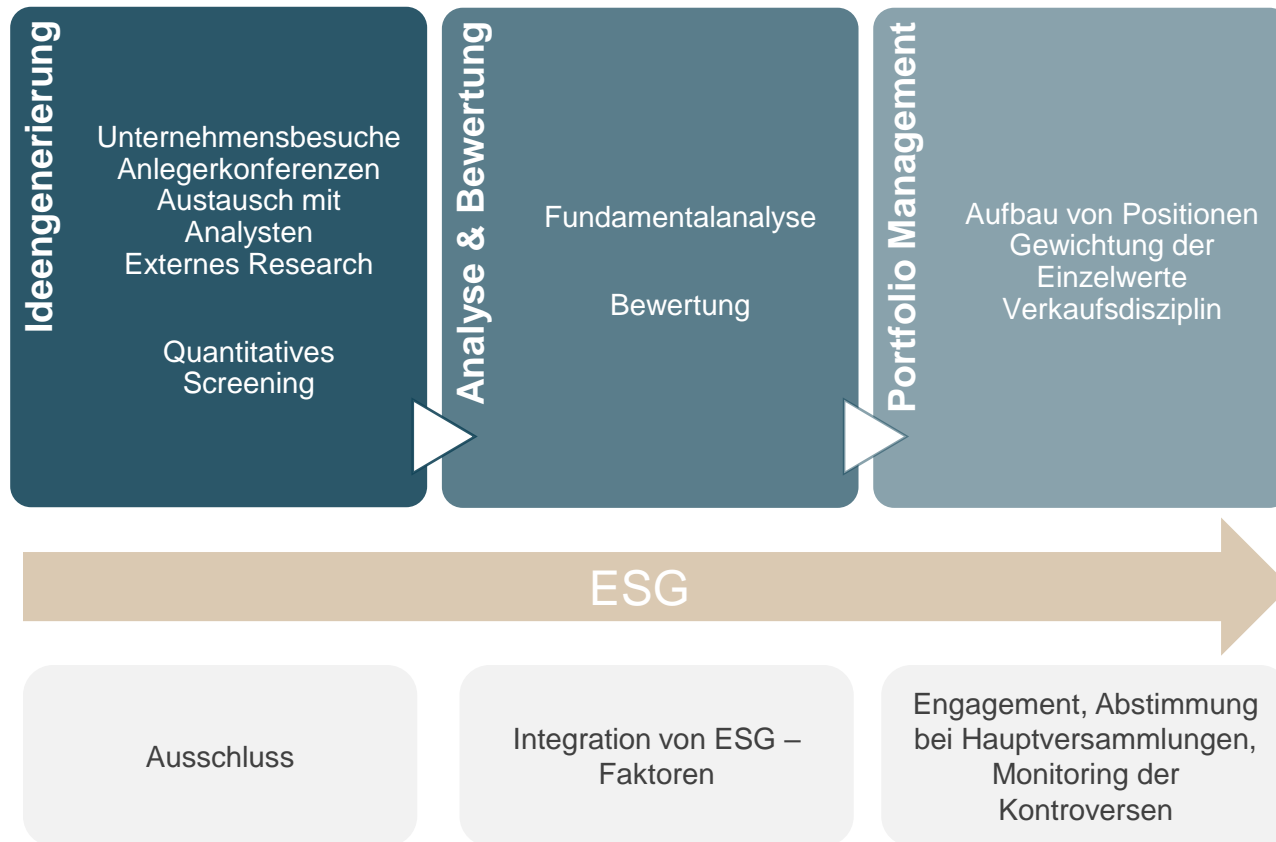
Ideengenerierung

Unternehmensbesuche
Anlegerkonferenzen
Austausch mit Analysten
Externes Research

Quantitatives Screening

Analyse & Bewertung

Fundamentalanalyse

Bewertung

Portfolio Management

Aufbau von Positionen
Gewichtung der Einzelwerte
Verkaufsdisziplin

ESG

Ausschluss

Integration von ESG – Faktoren

Engagement, Abstimmung bei Hauptversammlungen, Monitoring der Kontroversen